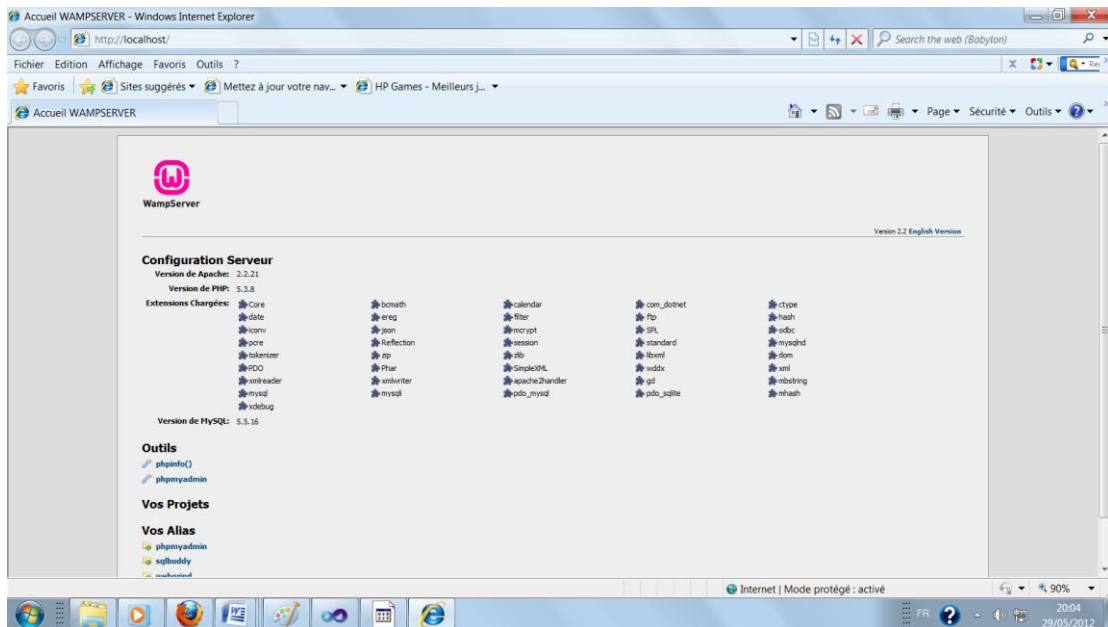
Accueil WAMPSERVER - Windows Internet Explorer

http://localhost/

Search the web (Babylon)

Fichier Edition Affichage Favoris Outils ?

Favoris | Sites suggérés ▾ Mettez à jour votre nav... ▾ HP Games - Meilleurs j... ▾

Accueil WAMPSERVER

Page ▾ Sécurité ▾ Outils ▾

WampServer

Version 2.2 English Version

Configuration Serveur

Version de Apache: 2.2.21

Version de PHP: 5.3.8

Extensions Chargées:

| | | | | |
|---|---|---|---|---|
| Core | bcmath | calendar | com_dotnet | ctype |
| date | ereg | filter | ftp | hash |
| iconv | json | mcrypt | SPL | odbc |
| pcre | Reflection | session | standard | mysqlnd |
| tokenizer | zip | zlib | libxml | dom |
| PDO | Phar | SimpleXML | wddx | xml |
| xmlreader | xmlwriter | apache2handler | gd | mbstring |
| mysql | mysqli | pdo_mysql | pdo_sqlite | mhash |
| xdebug | | | | |

Version de MySQL: 5.5.16

Outils

phpinfo()

phpmyadmin

Vos Projets

Vos Alias

phpmyadmin

sqlbuddy

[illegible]

Internet | Mode protégé : activé

90%

FR

20:04

29/05/2012